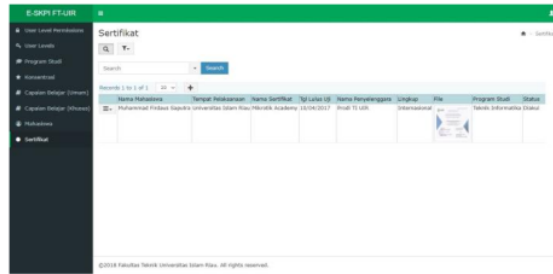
E-SKPI FT-UIR

User Level Permissions
User Levels
Program Studi
Konsentrasi
Capaian Belajar (Umum)
Capaian Belajar (Khusus)
Mahasiswa
Sertifikat

Sertifikat

Search

Search

Records 1 to 1 of 1 | 20

| | Nama Mahasiswa | Tempat Pelaksanaan | Nama Sertifikat | Tgl Lulus Uji | Nama Penyelenggara | Lingkup | File | Program Studi | Status |
|---|---|---|---|---|---|---|---|---|---|
| | Muhammad Firdaus Siapudra | Universitas Islam Riau | Mikrotik Academy | 15/04/2017 | Prodi TI UIR | Internasional | | Teknik Informatika | Diakui |

©2018 Fakultas Teknik Universitas Islam Riau. All rights reserved.